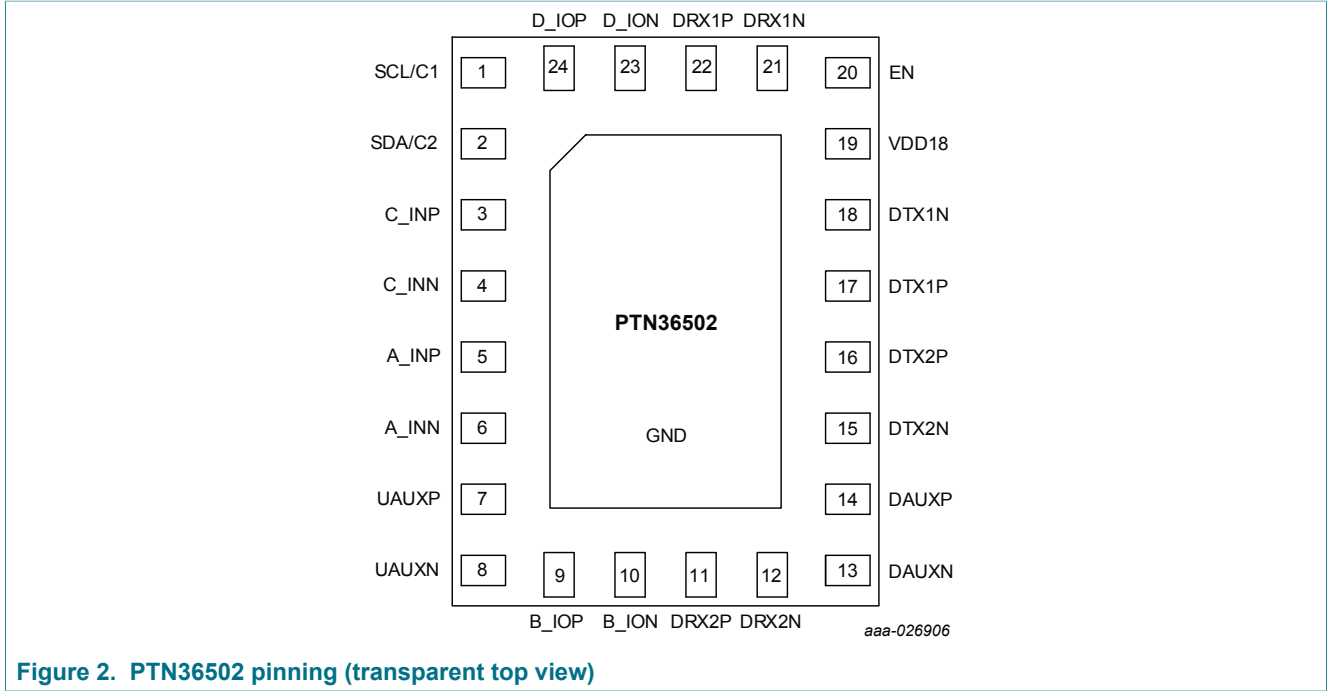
D_IOP D_ION DRX1P DRX1N

24 23 22 21

SCL/C1 1

20 EN

SDA/C2 2

19 VDD18

C_INP 3

18 DTX1N

C_INN 4

17 DTX1P

PTN36502

A_INP 5

16 DTX2P

A_INN 6

15 DTX2N

GND

UAUXP 7

14 DAUXP

UAUXN 8

13 DAUXN

9 10 11 12

B_IOP B_ION DRX2P DRX2N

aaa-026906

Figure 2. PTN36502 pinning (transparent top view)